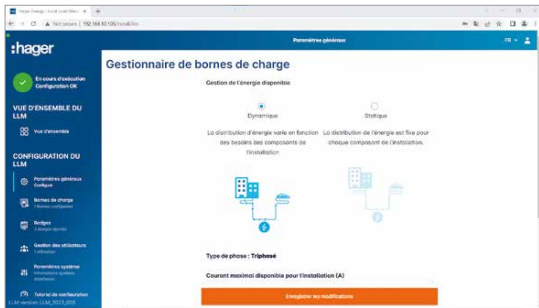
:hager Charge | Local Load Man ×

Non sécurisé | 192.168.10.100/installation

:hager

Paramètres généraux

FR

En cours d'exécution
Configuration OK

VUE D'ENSEMBLE DU LLM

Vue d'ensemble

CONFIGURATION DU LLM

Paramètres généraux
Configuré

Bornes de charge
1 borne configurée

Badges
3 badges ajoutés

Gestion des utilisateurs
1 utilisateur

Paramètres système
Informations système
Maintenance

Tutoriel de configuration

LLM version: LLM_2023_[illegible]

Gestionnaire de bornes de charge

Gestion de l'énergie disponible

Dynamique

Statique

La distribution d'énergie varie en fonction des besoins des composants de l'installation

La distribution de l'énergie est fixe pour chaque composant de l'installation.

Type de phase : Triphasé

Courant maximal disponible pour l'installation (A)

Enregistrer les modifications